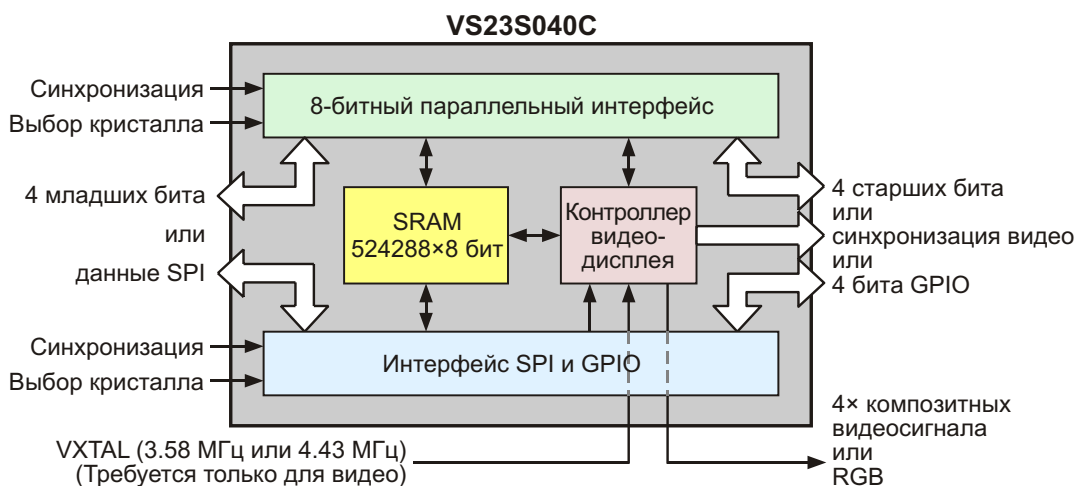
VS23S040C

Синхронизация
Выбор кристалла

8-битный параллельный интерфейс

4 младших бита
или
данные SPI

SRAM
524288×8 бит

Контроллер видеодисплея

4 старших бита
или
синхронизация видео
или
4 бита GPIO

Синхронизация
Выбор кристалла

Интерфейс SPI и GPIO

4× композитных видеосигнала
или
RGB

VXTAL (3.58 МГц или 4.43 МГц)
(Требуется только для видео)